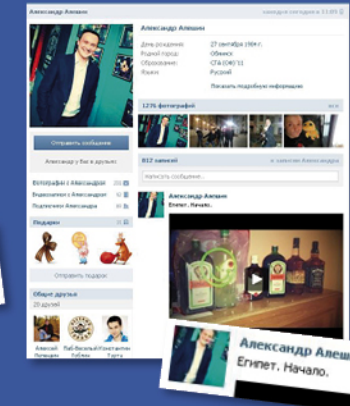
Александр Алешин

заходил сегодня в 13:05

Александр Алешин

День рождения: 27 сентября 1984 г.
Родной город: Обнинск
Образование: СПбГУ '11
Языки: Русский

Показать подробную информацию

1276 фотографий

812 записей

к записям Александра

Напишите сообщение...

Отправить сообщение

Александр у Вас в друзьях

Фотографии с Александром

Видеозаписи с Александром

Подписчики Александра

Подарки

Отправить подарок

Общие друзья

20 друзей

Александр Алешин
Египет. Начало.

Александр Алеш
Египет. Начало.